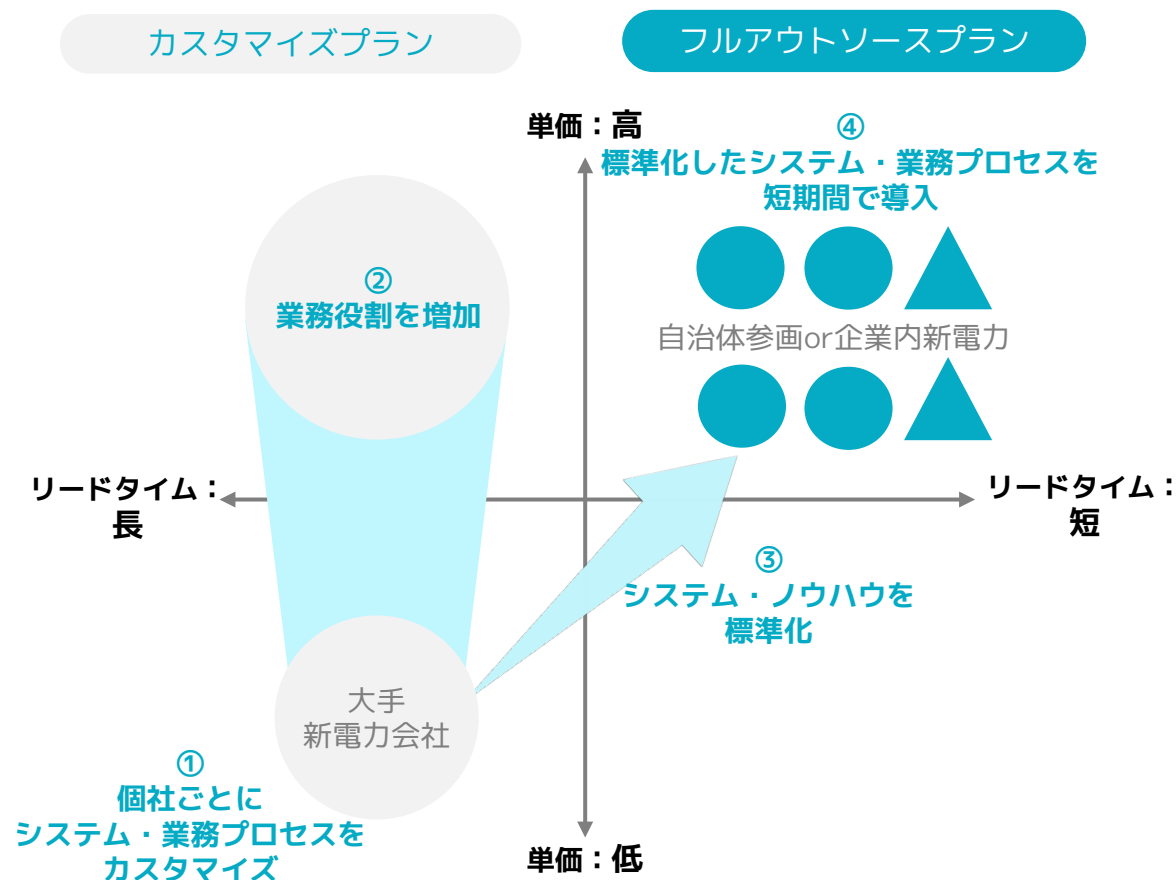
カスタマイズプラン

フルアウトソースプラン

単価：高

④
標準化したシステム・業務プロセスを短期間で導入

②
業務役割を増加

自治体参画or企業内新電力

リードタイム：長

リードタイム：短

③
システム・ノウハウを標準化

大手
新電力会社

①
個社ごとにシステム・業務プロセスをカスタマイズ

単価：低